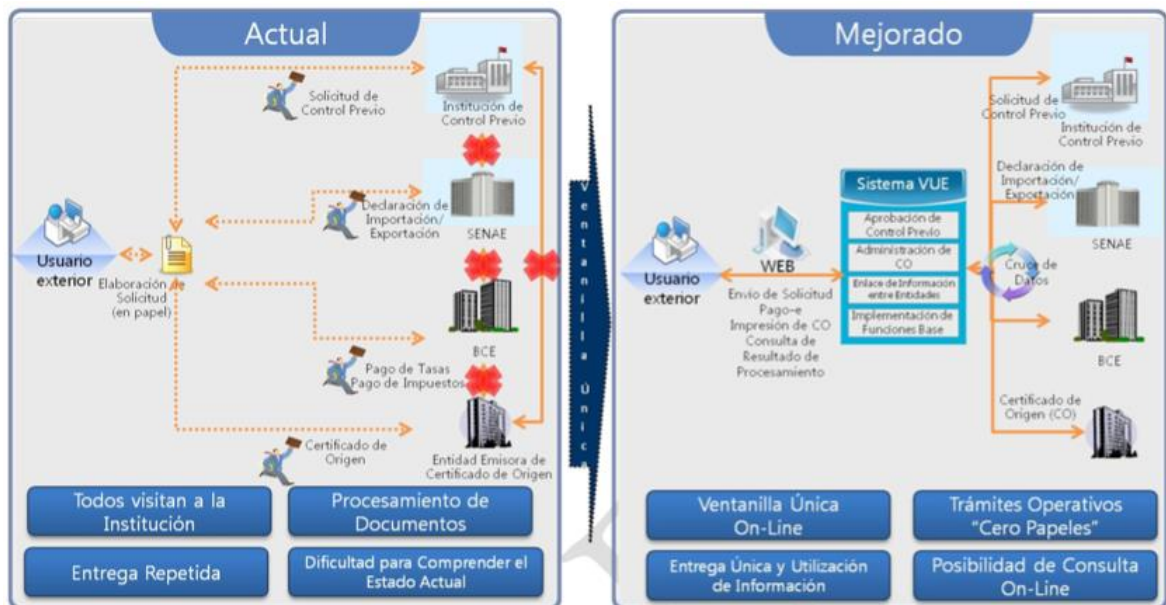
Actual

Solicitud de Control Previo

Institución de Control Previo

Declaración de Importación/ Exportación

SENAE

Usuario exterior

Elaboración de Solicitud (en papel)

BCE

Pago de Tasas Pago de Impuestos

Certificado de Origen

Entidad Emisora de Certificado de Origen

Todos visitan a la Institución

Procesamiento de Documentos

Entrega Repetida

Dificultad para Comprender el Estado Actual

Ventanilla Única

Mejorado

Solicitud de Control Previo

Institución de Control Previo

Declaración de Importación/ Exportación

SENAE

Sistema VUE

Aprobación de Control Previo

Administración de CO

Enlace de Información entre Entidades

Implementación de Funciones Base

Cruce de Datos

Usuario exterior

WEB

Envío de Solicitud Pago-e Impresión de CO Consulta de Resultado de Procesamiento

BCE

Certificado de Origen (CO)

Ventanilla Única On-Line

Trámites Operativos "Cero Papeles"

Entrega Única y Utilización de Información

Posibilidad de Consulta On-Line